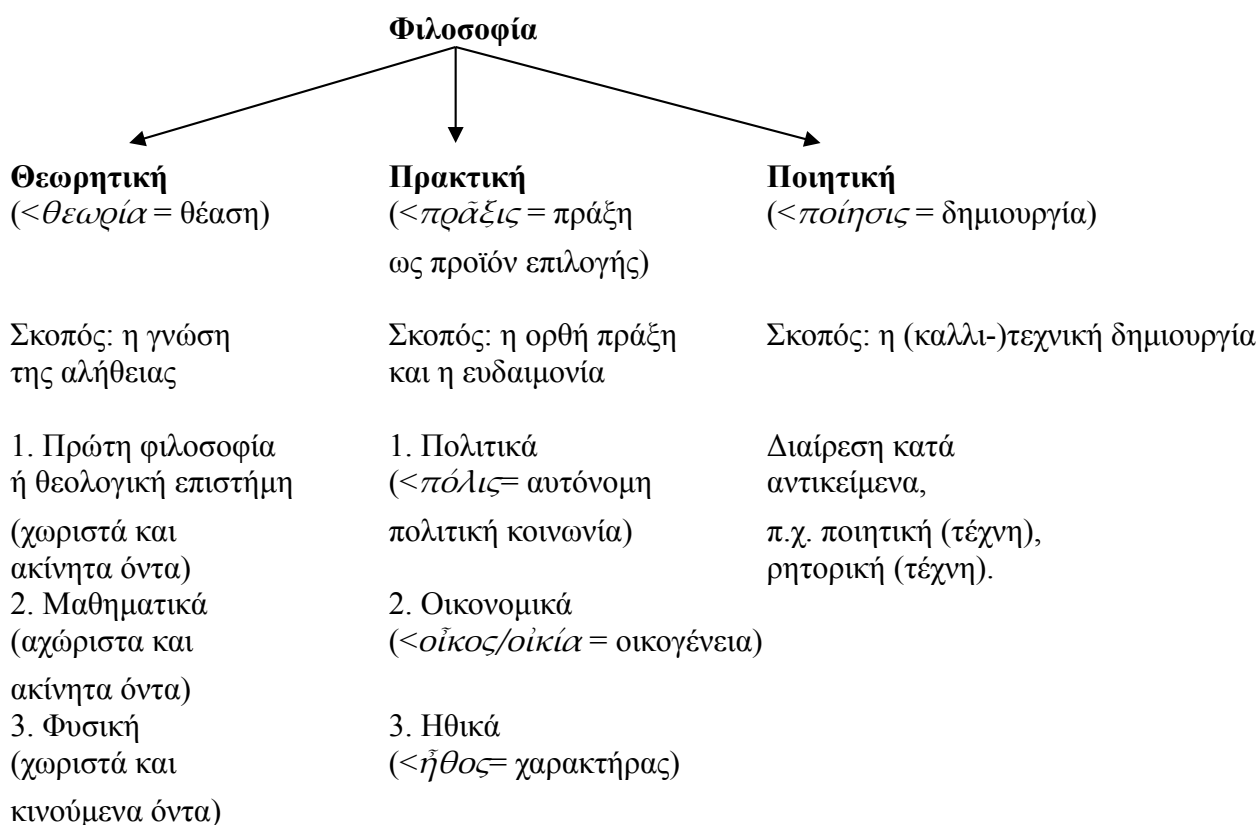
**Φιλοσοφία**

**Θεωρητική**
(<*θεωρία* = θέαση)

Σκοπός: η γνώση της αλήθειας

1. Πρώτη φιλοσοφία ή θεολογική επιστήμη
(χωριστά και ακίνητα όντα)
2. Μαθηματικά
(αχώριστα και ακίνητα όντα)
3. Φυσική
(χωριστά και κινούμενα όντα)

**Πρακτική**
(<*πρᾶξις* = πράξη ως προϊόν επιλογής)

Σκοπός: η ορθή πράξη και η ευδαιμονία

1. Πολιτικά
(<*πόλις*= αυτόνομη πολιτική κοινωνία)
2. Οικονομικά
(<*οἶκος/οἰκία* = οικογένεια)
3. Ηθικά
(<*ἦθος*= χαρακτήρας)

**Ποιητική**
(<*ποίησις* = δημιουργία)

Σκοπός: η (καλλι-)τεχνική δημιουργία

Διαίρεση κατά αντικείμενα,
π.χ. ποιητική (τέχνη), ρητορική (τέχνη).